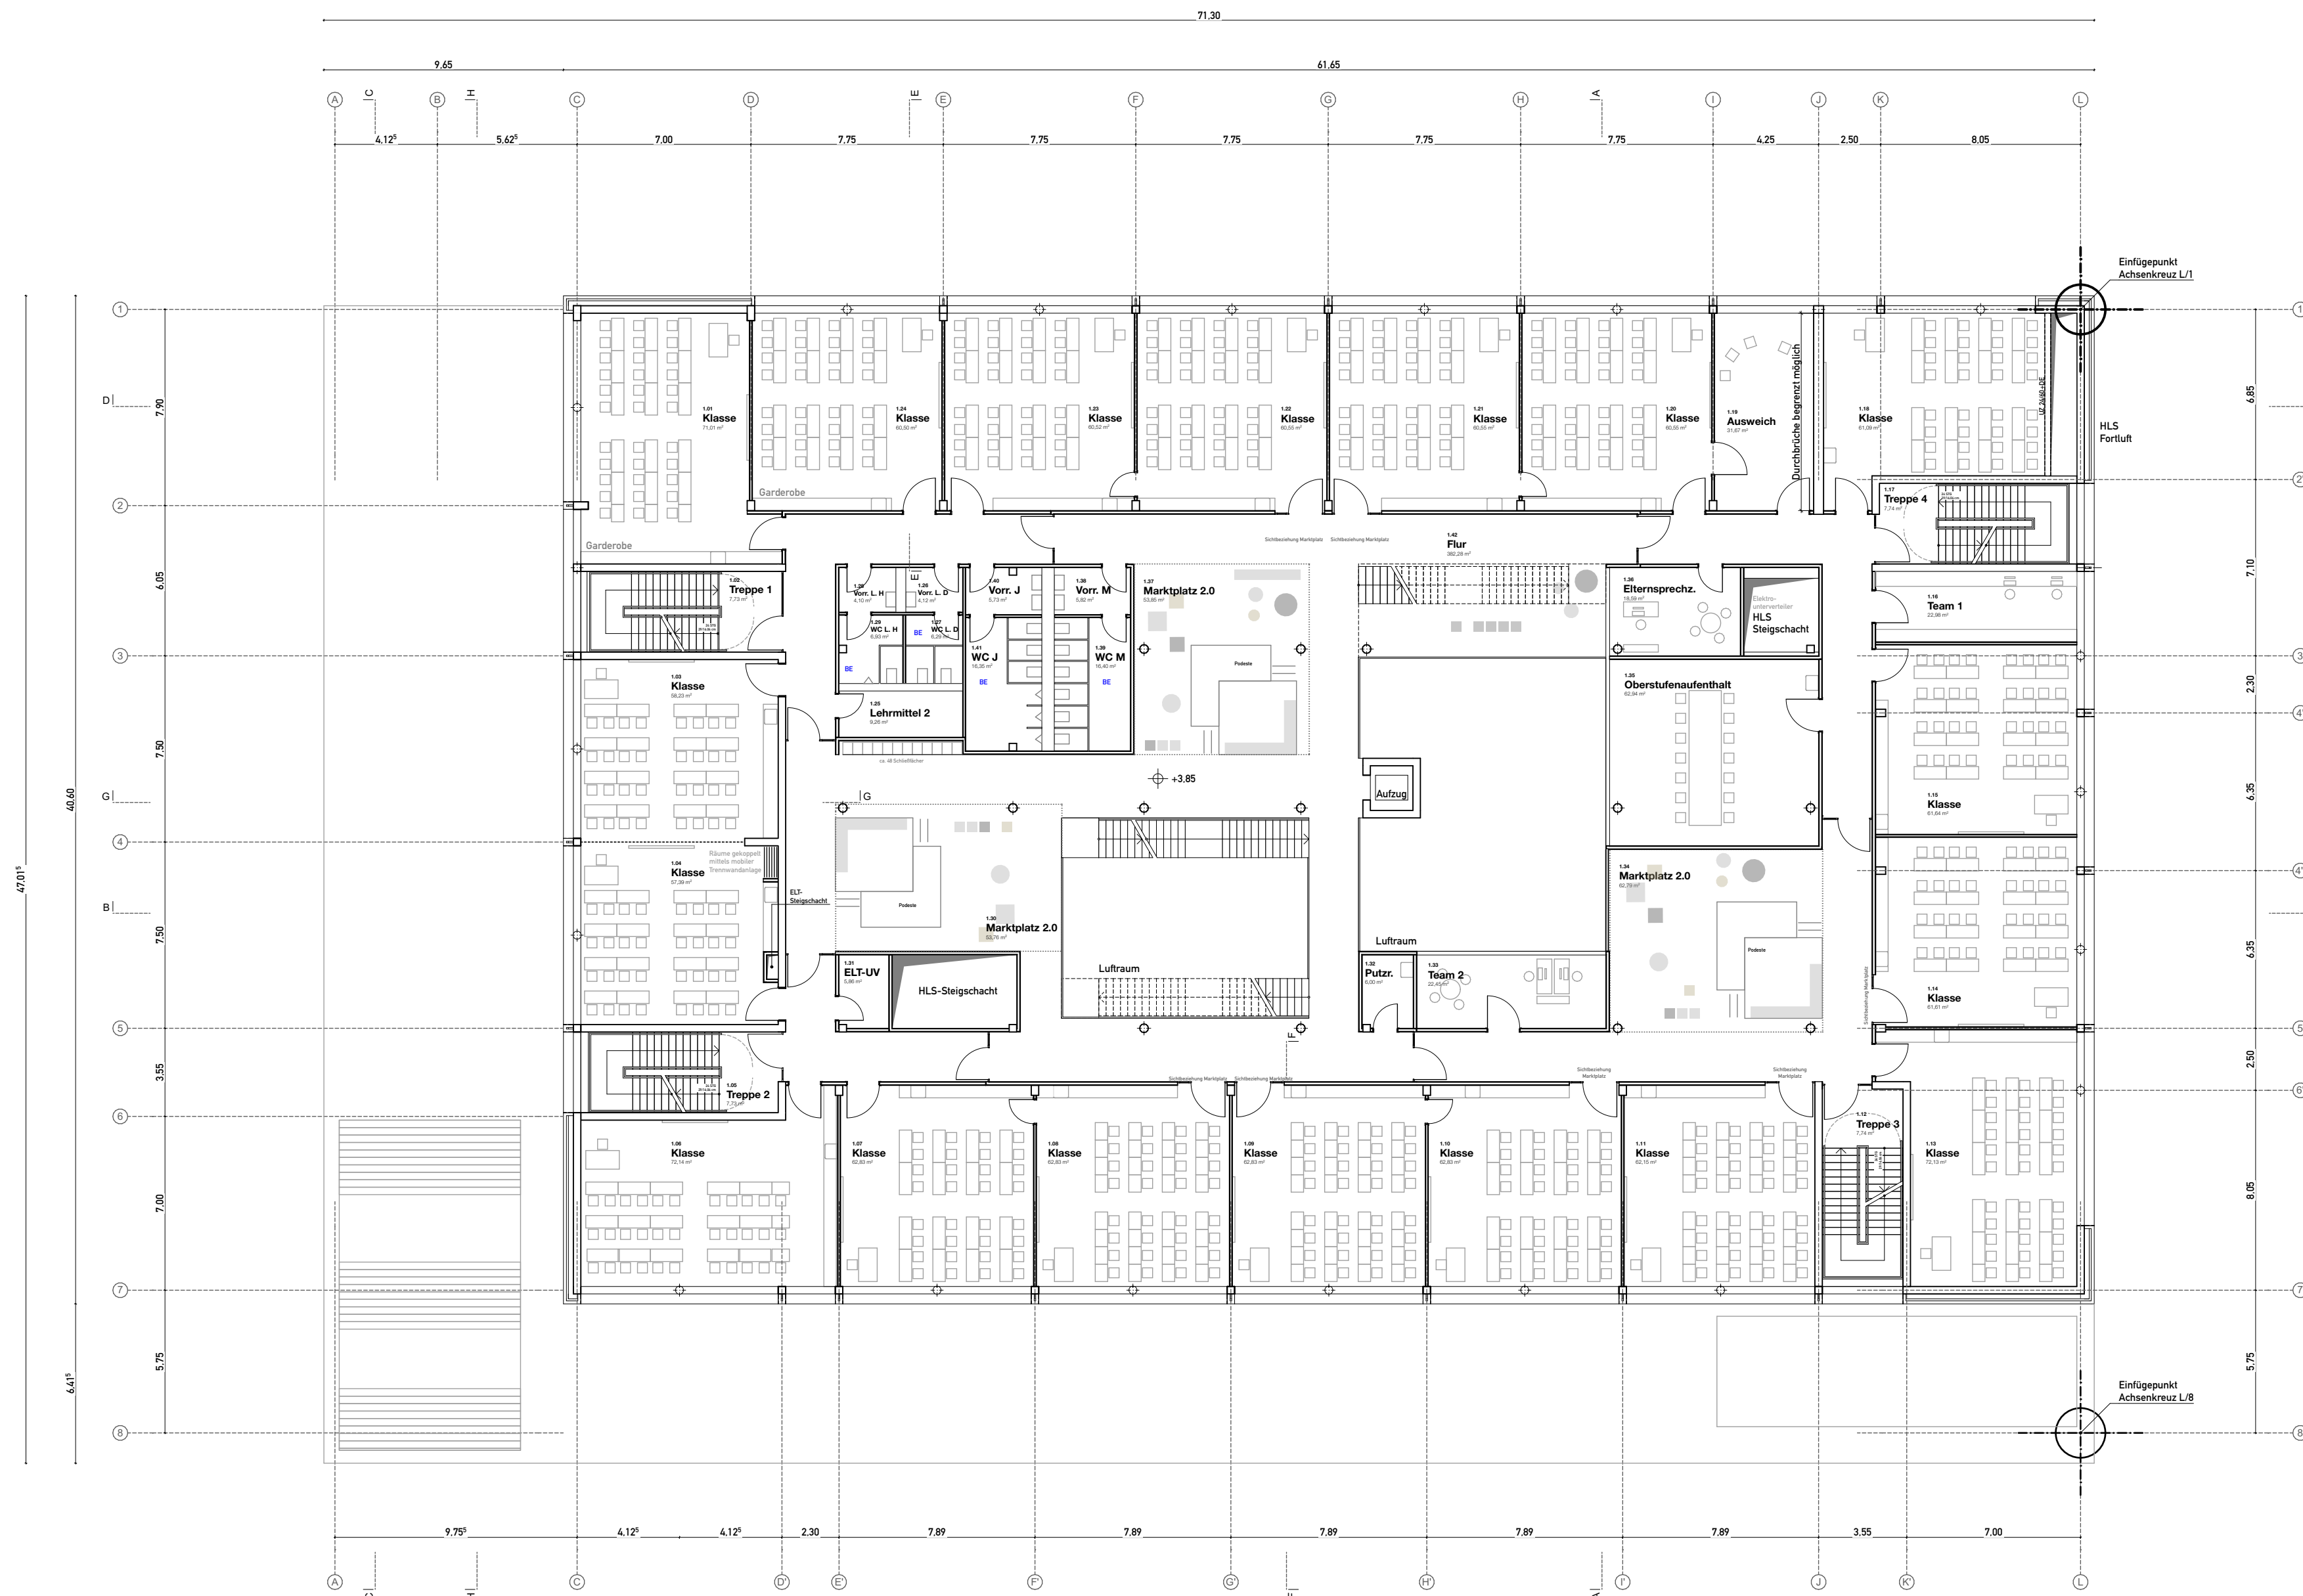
71,30

9,65 61,65

A C B H C D E E F G H A I J K L

$4,12^5$ $5,62^5$ 7,00 7,75 7,75 7,75 7,75 7,75 4,25 2,50 8,05

Einfügepunkt Achsenkreuz L/1

1.01 Klasse 71,01 m²

1.24 Klasse 60,50 m²

1.23 Klasse 60,52 m²

1.22 Klasse 60,55 m²

1.21 Klasse 60,55 m²

1.20 Klasse 60,55 m²

1.19 Ausweich 31,67 m²

Durchbrüche begrenzt möglich

1.18 Klasse 61,09 m²

HLS Fortluft

Garderobe

Garderobe

1.17 Treppe 4 7,74 m²

1.42 Flur 382,28 m²

Sichtbeziehung Marktplatz Sichtbeziehung Marktplatz

1.02 Treppe 1 7,73 m²

1.28 Vorr. L. H 4,10 m²

1.26 Vorr. L. D 4,12 m²

1.29 WC L. H 6,93 m²

1.27 WC L. D 6,29 m²

BE BE

1.40 Vorr. J 5,73 m²

1.38 Vorr. M 5,82 m²

1.41 WC J 16,35 m²

1.39 WC M 16,40 m²

BE BE

1.37 Marktplatz 2.0 53,85 m²

Podeste

1.36 Elternsprechz. 18,59 m²

Elektro-unterverteiler HLS Steigschacht

1.16 Team 1 22,96 m²

1.03 Klasse 58,23 m²

1.25 Lehrmittel 2 9,26 m²

ca. 48 Schließfächer

+3,85

1.35 Oberstufenaufenthalt 62,94 m²

Aufzug

G

1.15 Klasse 61,64 m²

1.04 Klasse 57,39 m²

Räume gekoppelt mittels mobiler Trennwandanlage

ELT-Steigschacht

Podeste

1.30 Marktplatz 2.0 63,76 m²

1.34 Marktplatz 2.0 62,79 m²

Podeste

Luftraum

Luftraum

1.31 ELT-UV 5,86 m²

HLS-Steigschacht

1.32 Putzr. 6,00 m²

1.33 Team 2 22,45 m²

1.14 Klasse 61,61 m²

1.05 Treppe 2 7,73 m²

Sichtbeziehung Marktplatz Sichtbeziehung Marktplatz Sichtbeziehung Marktplatz Sichtbeziehung Marktplatz

1.12 Treppe 3 7,74 m²

1.06 Klasse 72,14 m²

1.07 Klasse 62,83 m²

1.08 Klasse 62,83 m²

1.09 Klasse 62,83 m²

1.10 Klasse 62,83 m²

1.11 Klasse 62,15 m²

1.13 Klasse 72,13 m²

Einfügepunkt Achsenkreuz L/8

1 2 3 4 5 6 7 8

D G B

7,90 6,05 7,50 7,50 3,55 7,00 5,75

40,60 $47,01^5$ $6,41^5$

6,85 7,10 2,30 6,35 6,35 2,50 8,05 5,75

$9,75^5$ $4,12^5$ $4,12^5$ 2,30 7,89 7,89 7,89 7,89 7,89 3,55 7,00

A C C D' E' F' G' H' I' J K' L